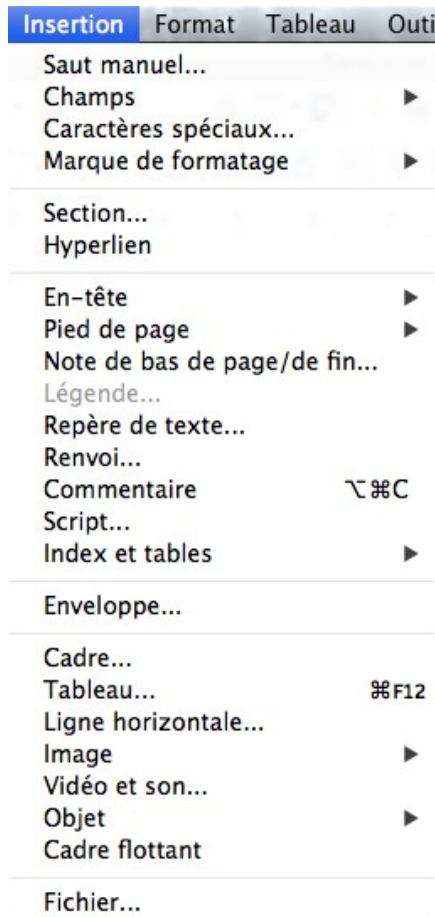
Insertion Format Tableau Outi

Saut manuel...
Champs
Caractères spéciaux...
Marque de formatage

Section...
Hyperlien

En-tête
Pied de page
Note de bas de page/de fin...
Légende...
Repère de texte...
Renvoi...
Commentaire ⌥⌘C
Script...
Index et tables

Enveloppe...

Cadre...
Tableau... ⌘F12
Ligne horizontale...
Image
Vidéo et son...
Objet
Cadre flottant

Fichier...